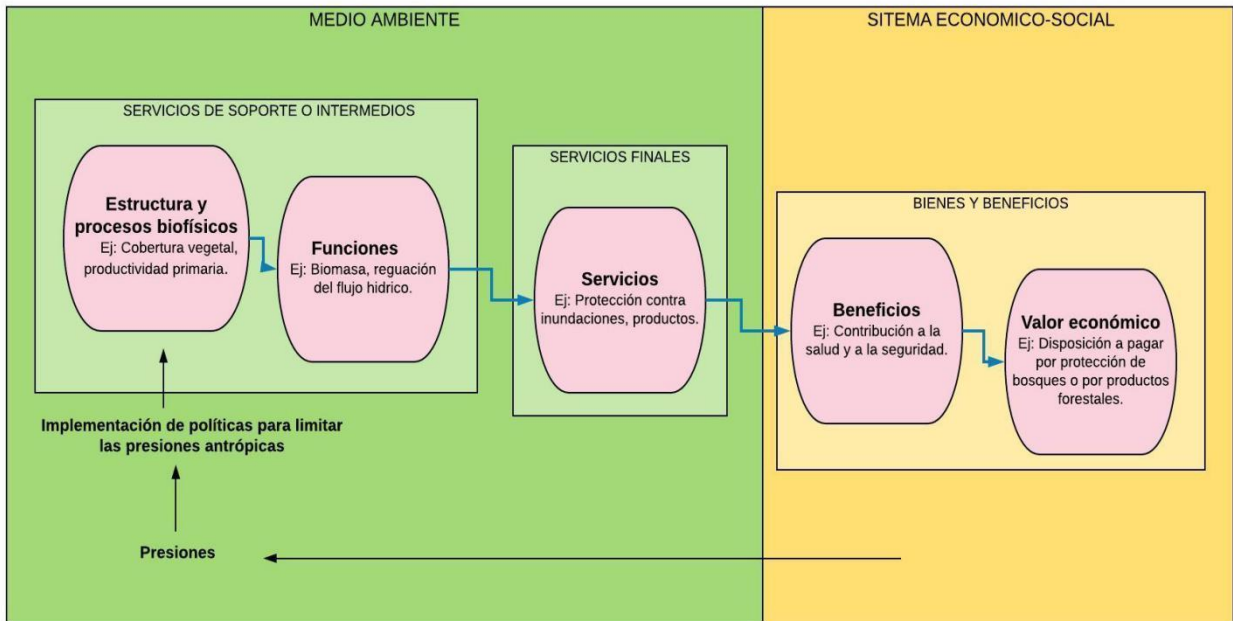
MEDIO AMBIENTE

SITEMA ECONOMICO-SOCIAL

SERVICIOS DE SOPORTE O INTERMEDIOS

Estructura y procesos biofísicos
Ej: Cobertura vegetal, productividad primaria.

Funciones
Ej: Biomasa, reguación del flujo hidrico.

SERVICIOS FINALES

Servicios
Ej: Protección contra inundaciones, productos.

BIENES Y BENEFICIOS

Beneficios
Ej: Contribución a la salud y a la seguridad.

Valor económico
Ej: Disposición a pagar por protección de bosques o por productos forestales.

Implementación de políticas para limitar las presiones antrópicas

Presiones